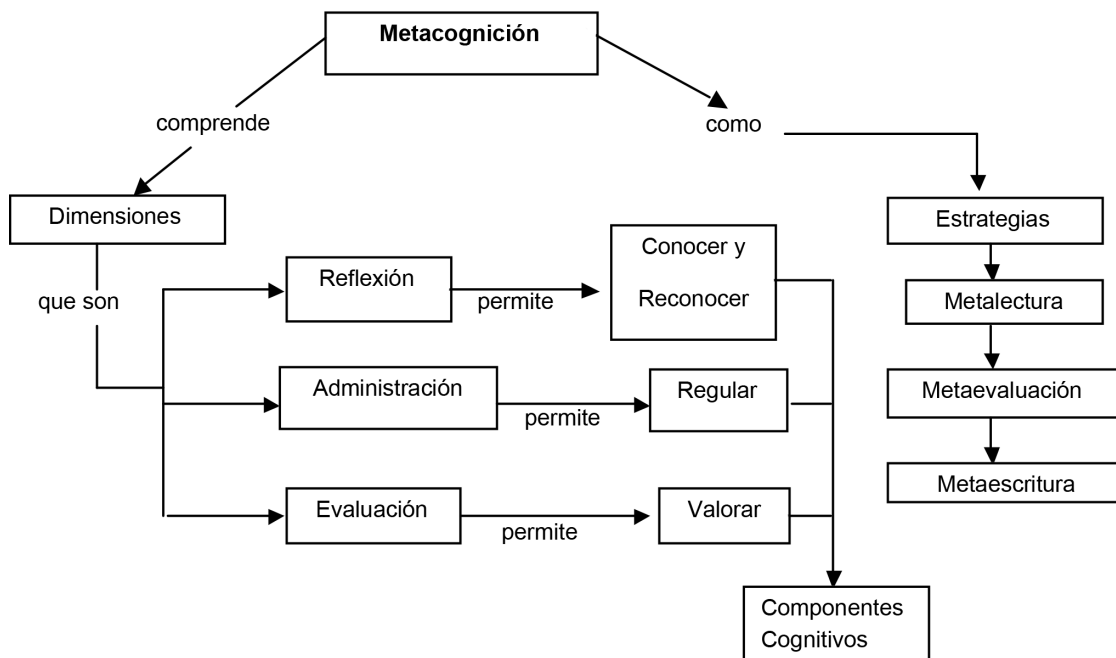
Metacognición

comprende

como

Dimensiones

que son

Reflexión

permite

Conocer y Reconocer

Administración

permite

Regular

Evaluación

permite

Valorar

Componentes Cognitivos

Estrategias

Metalectura

Metaevaluación

Metaescritura